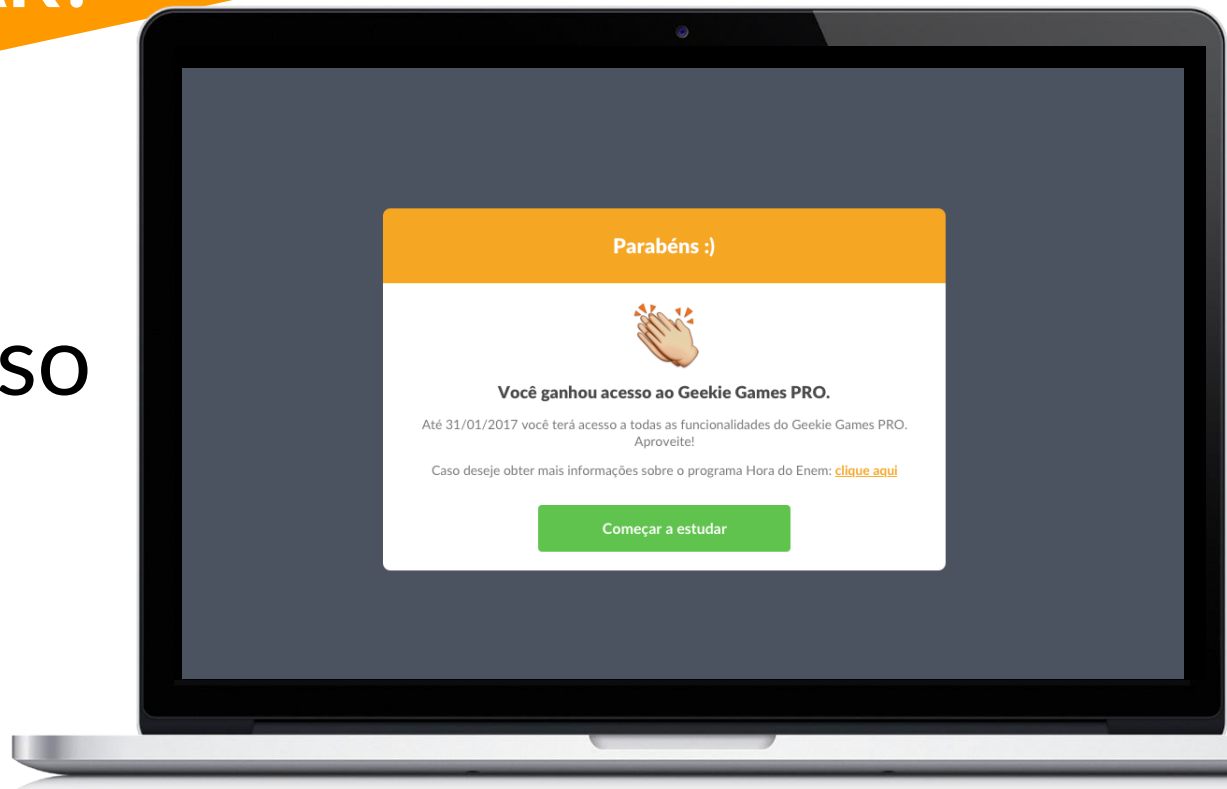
AR!

SO

Parabéns :)

Você ganhou acesso ao Geekie Games PRO.

Até 31/01/2017 você terá acesso a todas as funcionalidades do Geekie Games PRO. Aproveite!

Caso deseje obter mais informações sobre o programa Hora do Enem: clique aqui

Começar a estudar